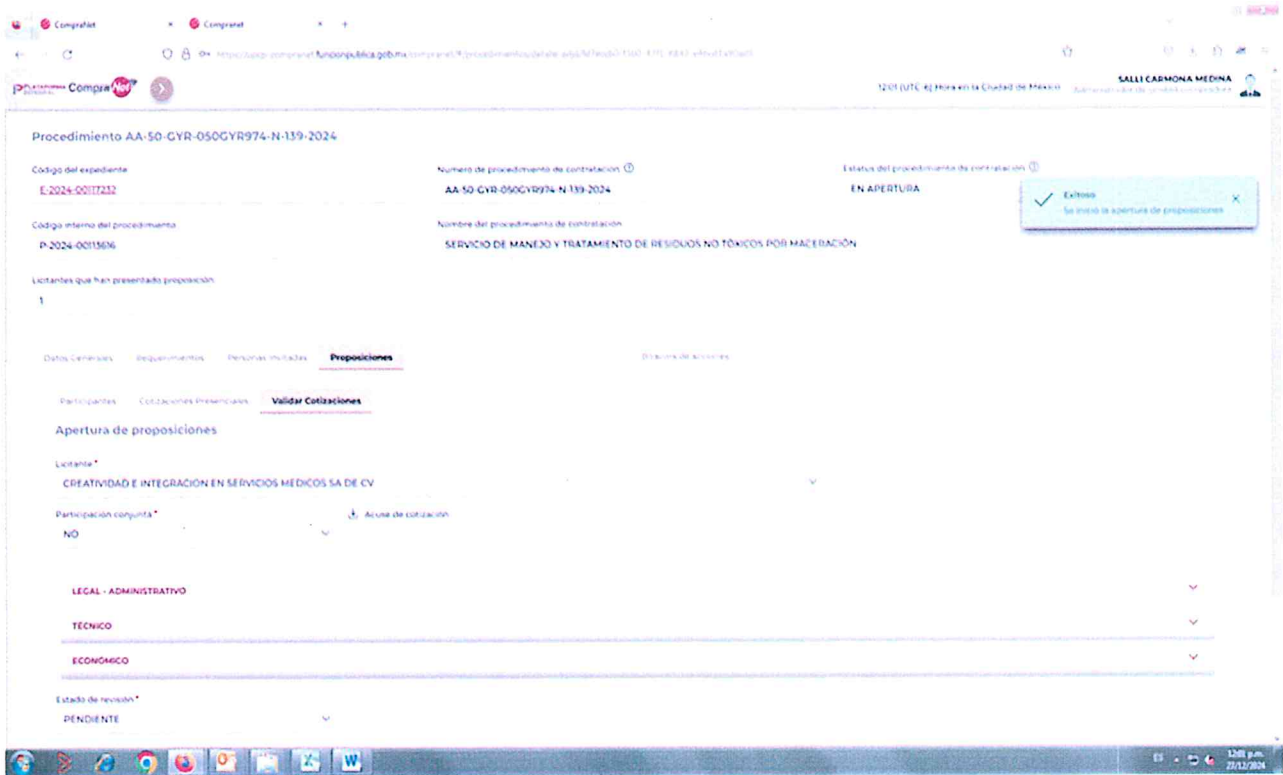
ComprasNet × ComprasNet × +

funcionpublica.gob.mx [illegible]

CompraNet

12:01 (UTC-6) Hora en la Ciudad de México

SALLI CARMONA MEDINA

Procedimiento AA-50-GYR-050GYR974-N-139-2024

Código del expediente
E-2024-00117232

Número de procedimiento de contratación
AA-50-GYR-050GYR974-N-139-2024

Estatus del procedimiento de contratación
EN APERTURA

Exitoso
Se inició la apertura de proposiciones

Código interno del procedimiento
P-2024-00113616

Nombre del procedimiento de contratación
SERVICIO DE MANEJO Y TRATAMIENTO DE RESIDUOS NO TÓXICOS POR MACERACIÓN

Licitantes que han presentado proposición
1

Datos Generales Requerimientos Personas invitadas Proposiciones Bitácora de acciones

Participantes Cotizaciones Presenciales Validar Cotizaciones

Apertura de proposiciones

Licitante *
CREATIVIDAD E INTEGRACION EN SERVICIOS MEDICOS SA DE CV

Participación conjunta *
NO

Acuse de cotización

LEGAL - ADMINISTRATIVO

TÉCNICO

ECONÓMICO

Estado de revisión *
PENDIENTE

12:01 p.m.
27/12/2024